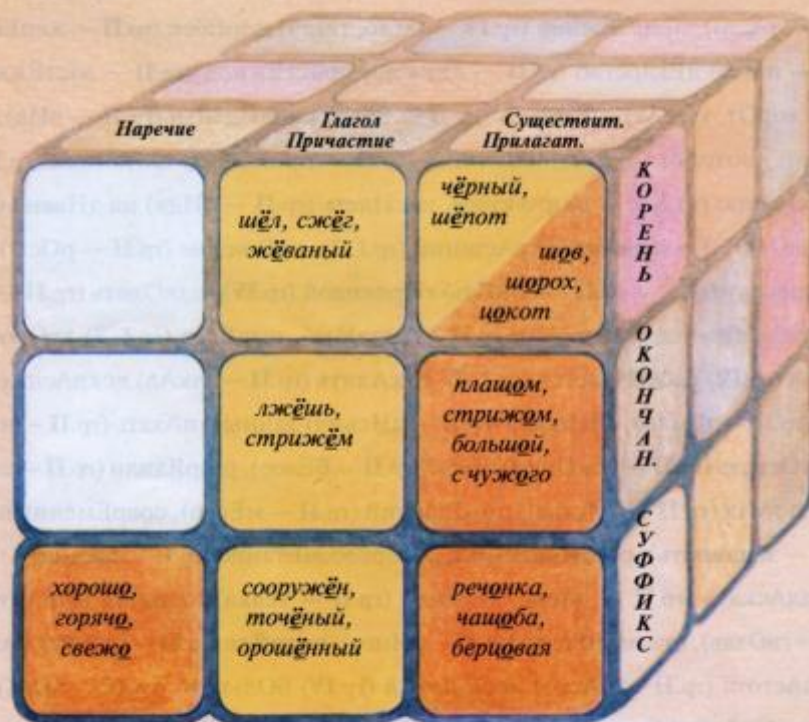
Наречие

Глагол
Причастие

Существит.
Прилагат.

КОРЕНЬ

шёл, сжёг, жёваный

чёрный, шёпот

шов, шорох, цокот

ОКОНЧАН.

лжёшь, стрижём

плащом, стрижом, большой, с чужого

СУФФИКС

хорошо, горячо, свежо

сооружён, точёный, орошённый

речонка, чащоба, берцовая